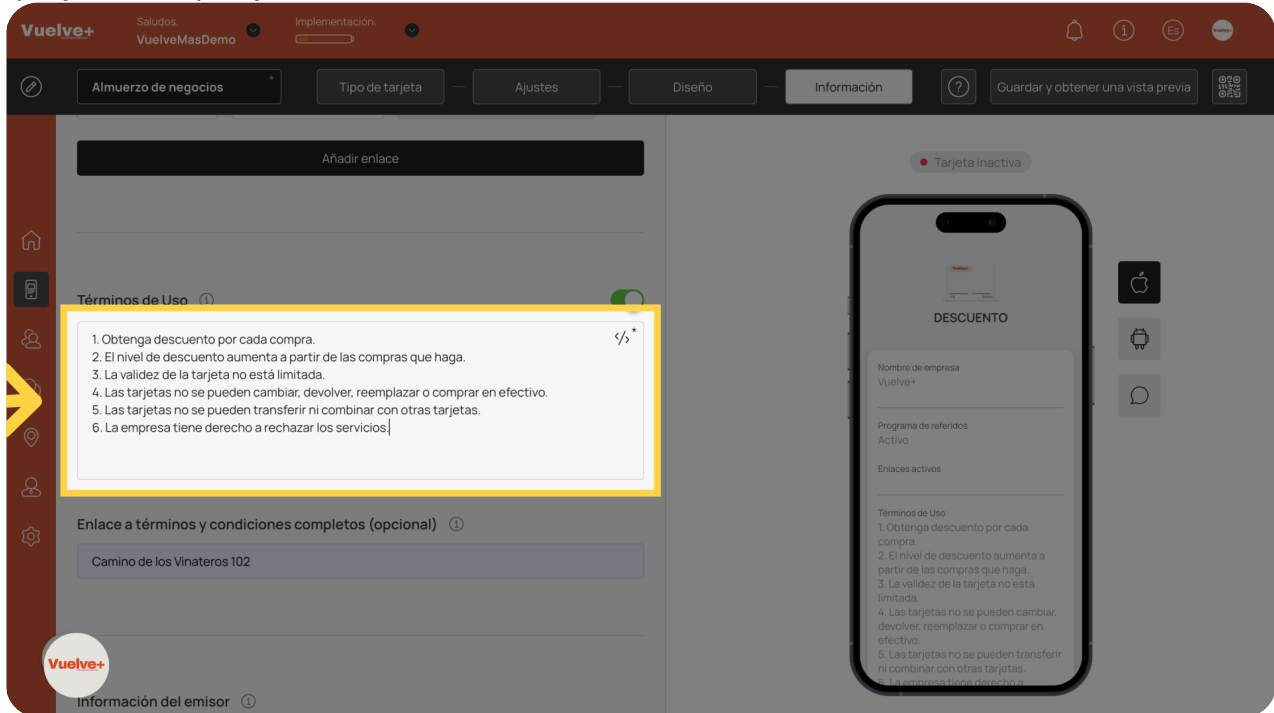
Vuelve+ Saludos, VuelveMasDemo Implementación:

Es

Almuerzo de negocios
Tipo de tarjeta
Ajustes
Diseño
Información
?
Guardar y obtener una vista previa

Añadir enlace

Términos de Uso

1. Obtenga descuento por cada compra.
2. El nivel de descuento aumenta a partir de las compras que haga.
3. La validez de la tarjeta no está limitada.
4. Las tarjetas no se pueden cambiar, devolver, reemplazar o comprar en efectivo.
5. Las tarjetas no se pueden transferir ni combinar con otras tarjetas.
6. La empresa tiene derecho a rechazar los servicios.

Enlace a términos y condiciones completos (opcional)

Camino de los Vinateros 102

Información del emisor

Vuelve+

Tarjeta inactiva

DESCUENTO

Nombre de empresa
Vuelve+

Programa de referidos
Activo

Enlaces activos

Términos de Uso
1. Obtenga descuento por cada compra.
2. El nivel de descuento aumenta a partir de las compras que haga.
3. La validez de la tarjeta no está limitada.
4. Las tarjetas no se pueden cambiar, devolver, reemplazar o comprar en efectivo.
5. Las tarjetas no se pueden transferir ni combinar con otras tarjetas.
6. La empresa tiene derecho a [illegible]